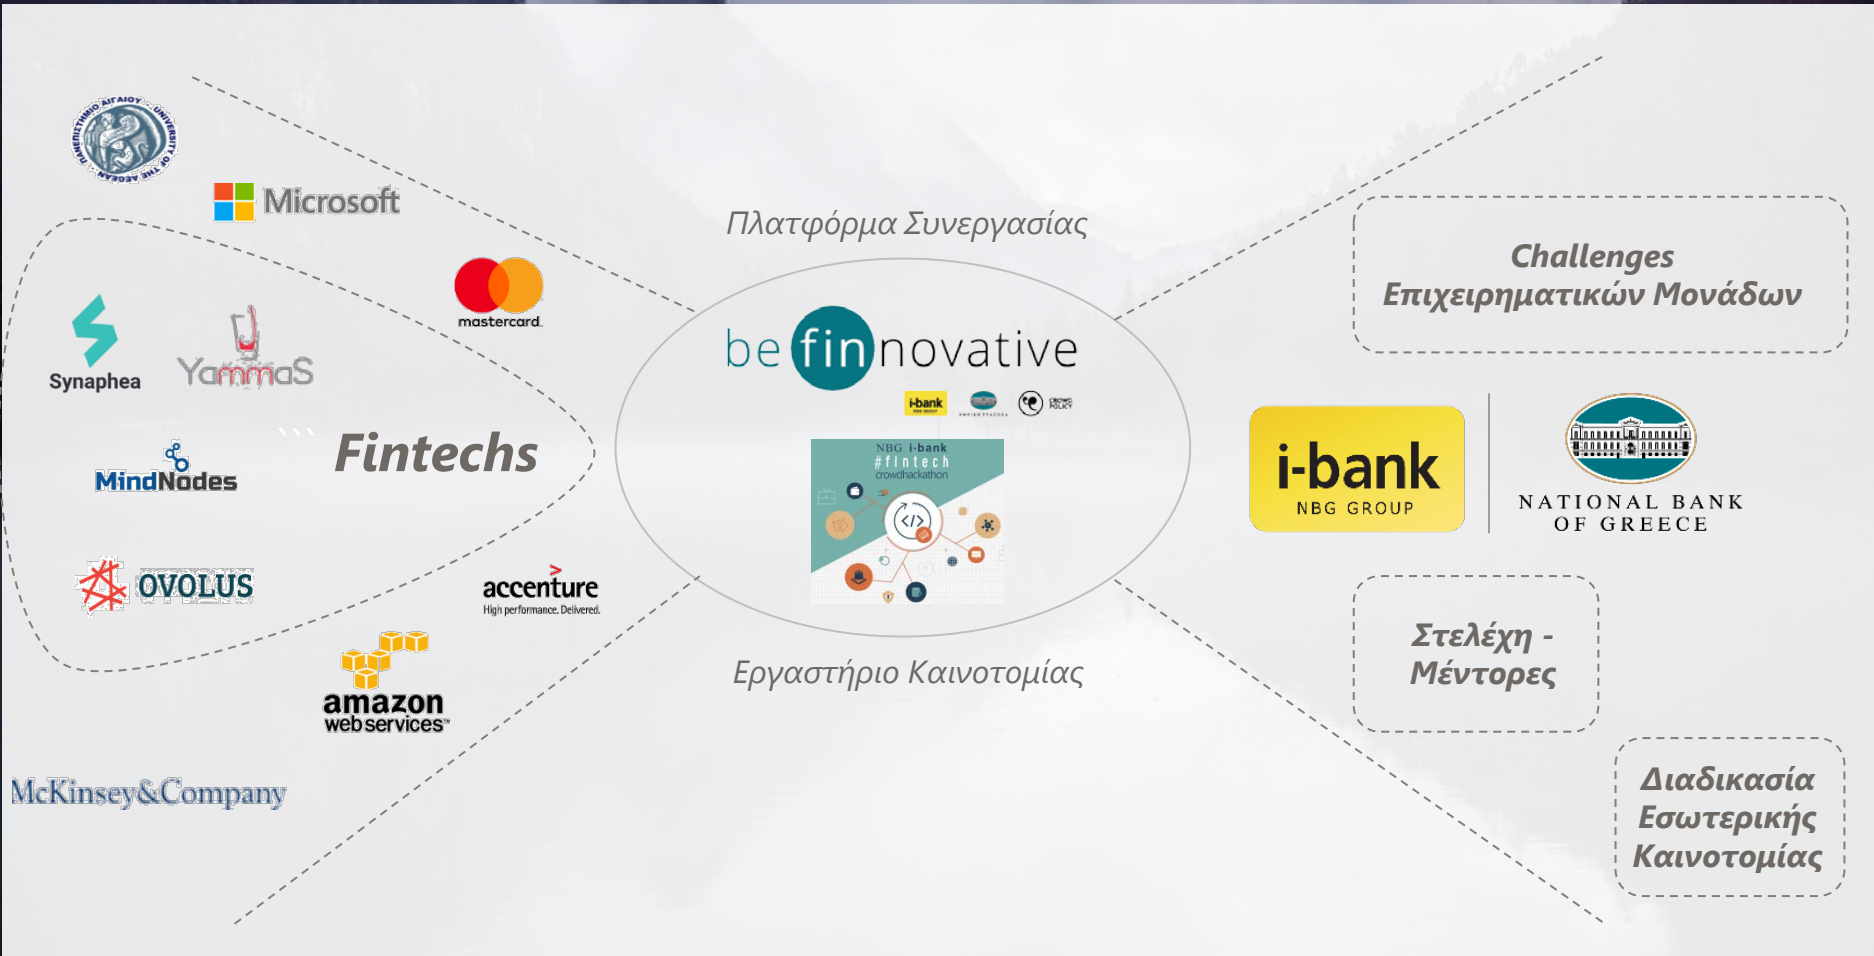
ΠΑΝΕΠΙΣΤΗΜΙΟ ΑΙΓΑΙΟΥ UNIVERSITY OF THE AEGEAN

Microsoft

mastercard.

Synaphea

YammaS

Fintechs

MindNodes

OVOLUS

accenture
High performance. Delivered.

amazon webservices

McKinsey&Company

Πλατφόρμα Συνεργασίας

be finnovative

i-bank

NBG i-bank
#fintech
crowdhackathon

Εργαστήριο Καινοτομίας

Challenges
Επιχειρηματικών Μονάδων

i-bank
NBG GROUP

NATIONAL BANK
OF GREECE

Στελέχη -
Μέντορες

Διαδικασία
Εσωτερικής
Καινοτομίας